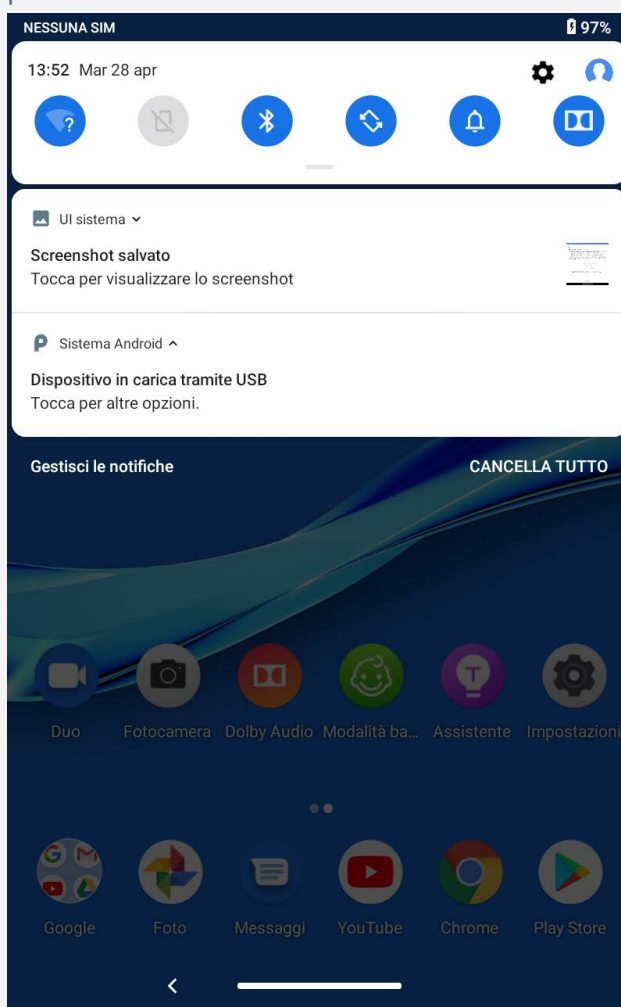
NESSUNA SIM
97%

13:52 Mar 28 apr

UI sistema

Screenshot salvato
Tocca per visualizzare lo screenshot

Sistema Android

Dispositivo in carica tramite USB
Tocca per altre opzioni.

Gestisci le notifiche
CANCELLA TUTTO

Duo
Fotocamera
Dolby Audio
Modalità ba...
Assistente
Impostazioni

Google
Foto
Messaggi
YouTube
Chrome
Play Store